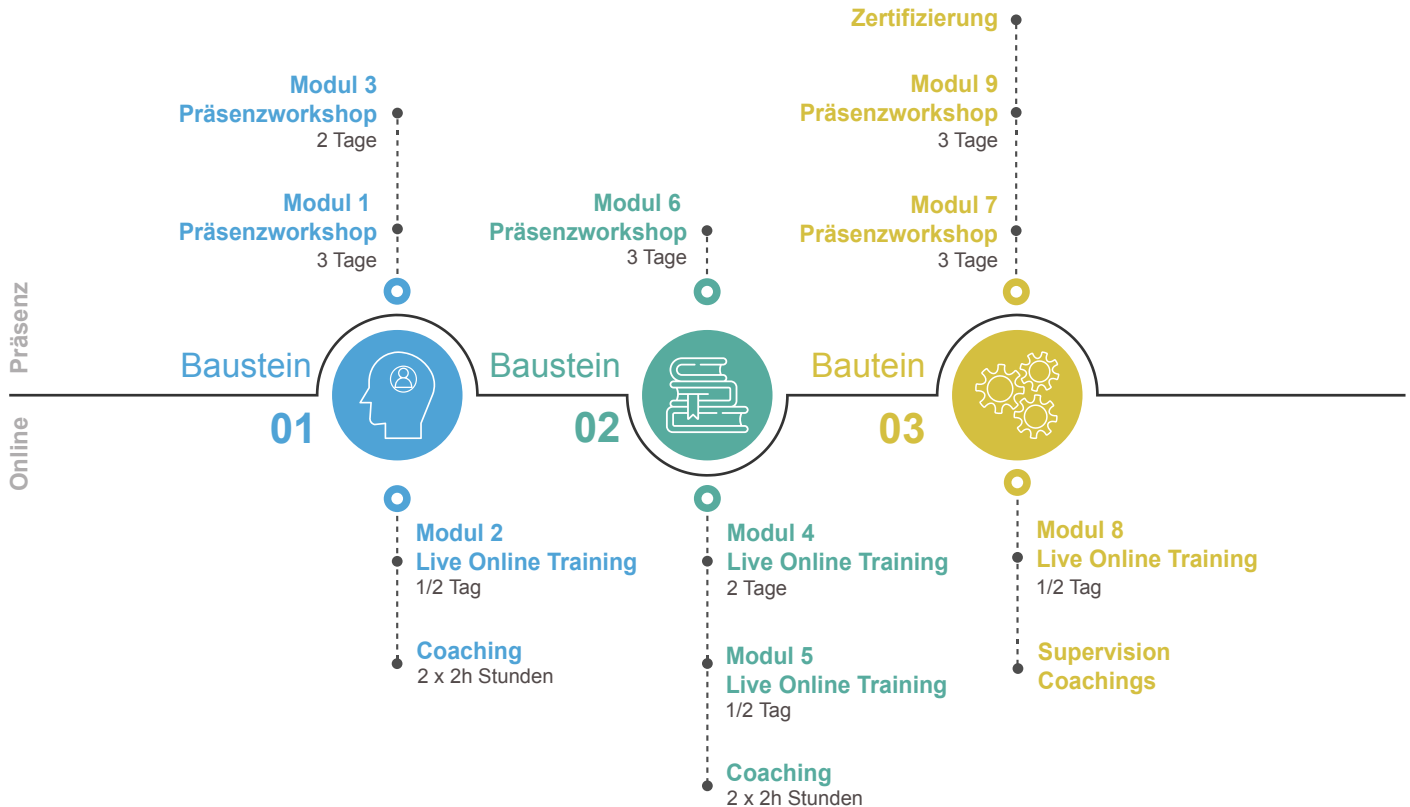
Zertifizierung

Modul 3
Präsenzworkshop
2 Tage

Modul 1
Präsenzworkshop
3 Tage

Modul 6
Präsenzworkshop
3 Tage

Modul 9
Präsenzworkshop
3 Tage

Modul 7
Präsenzworkshop
3 Tage

Präsenz

Online

Baustein
01

Baustein
02

Bautein
03

Modul 2
Live Online Training
1/2 Tag

Coaching
2 x 2h Stunden

Modul 4
Live Online Training
2 Tage

Modul 5
Live Online Training
1/2 Tag

Coaching
2 x 2h Stunden

Modul 8
Live Online Training
1/2 Tag

Supervision
Coachings